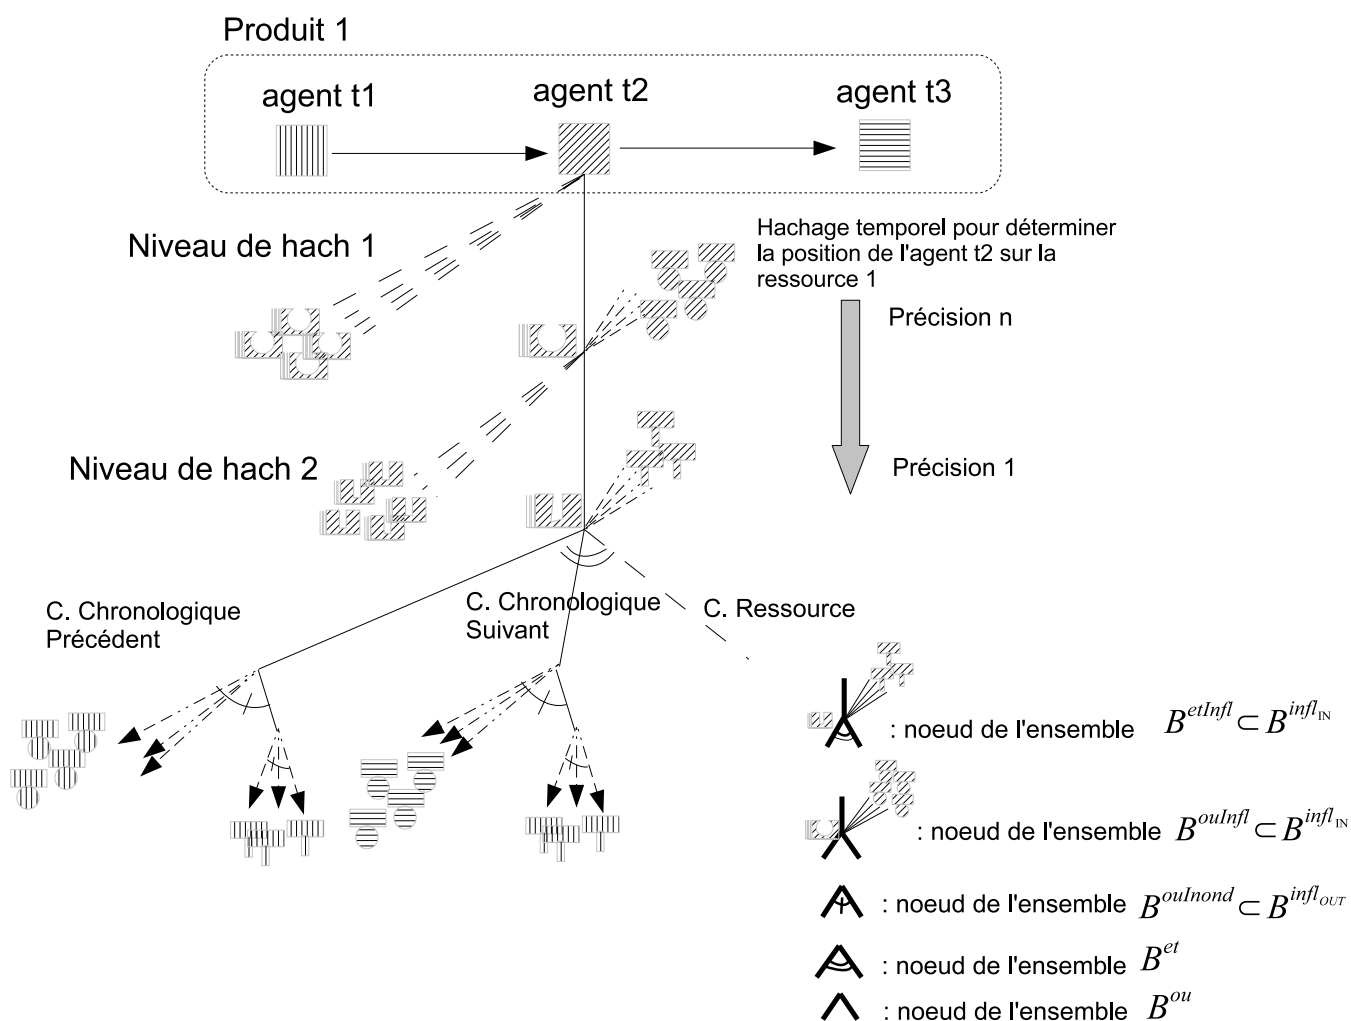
Produit 1

agent t1

agent t2

agent t3

Niveau de hach 1

Hachage temporel pour déterminer la position de l'agent t2 sur la ressource 1

Précision n

Niveau de hach 2

Précision 1

C. Chronologique Précédent

C. Chronologique Suivant

C. Ressource

: noeud de l'ensemble $B^{etInfl} \subset B^{infl_{IN}}$

: noeud de l'ensemble $B^{ouInfl} \subset B^{infl_{IN}}$

: noeud de l'ensemble $B^{ouInond} \subset B^{infl_{OUT}}$

: noeud de l'ensemble $B^{et}$

: noeud de l'ensemble $B^{ou}$